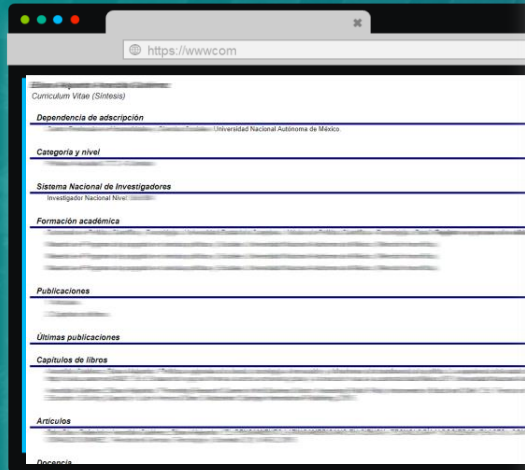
https://wwwcom

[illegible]
Curriculum Vitae (Síntesis)

Dependencia de adscripción
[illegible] Universidad Nacional Autónoma de México.

Categoría y nivel
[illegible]

Sistema Nacional de Investigadores
Investigador Nacional Nivel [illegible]

Formación académica
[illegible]

Publicaciones
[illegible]

Últimas publicaciones

Capítulos de libros
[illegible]

Artículos
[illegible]

Docencia